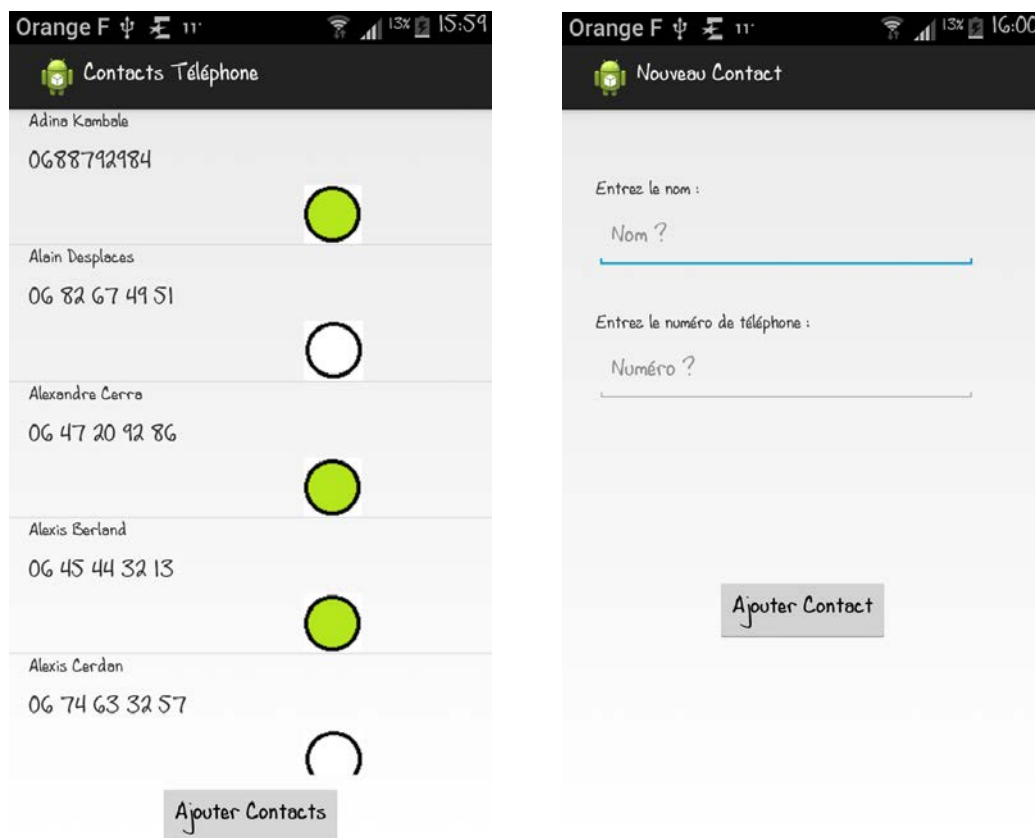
Orange F 11° 13% 15:59

Contacts Téléphone

Adina Kambale

0688792984

Alain Desplaces

06 82 67 49 51

Alexandre Cerra

06 47 20 92 86

Alexis Berland

06 45 44 32 13

Alexis Cerdan

06 74 63 32 57

Ajouter Contacts

Orange F 11° 13% 16:00

Nouveau Contact

Entrez le nom :

Nom ?

Entrez le numéro de téléphone :

Numéro ?

Ajouter Contact